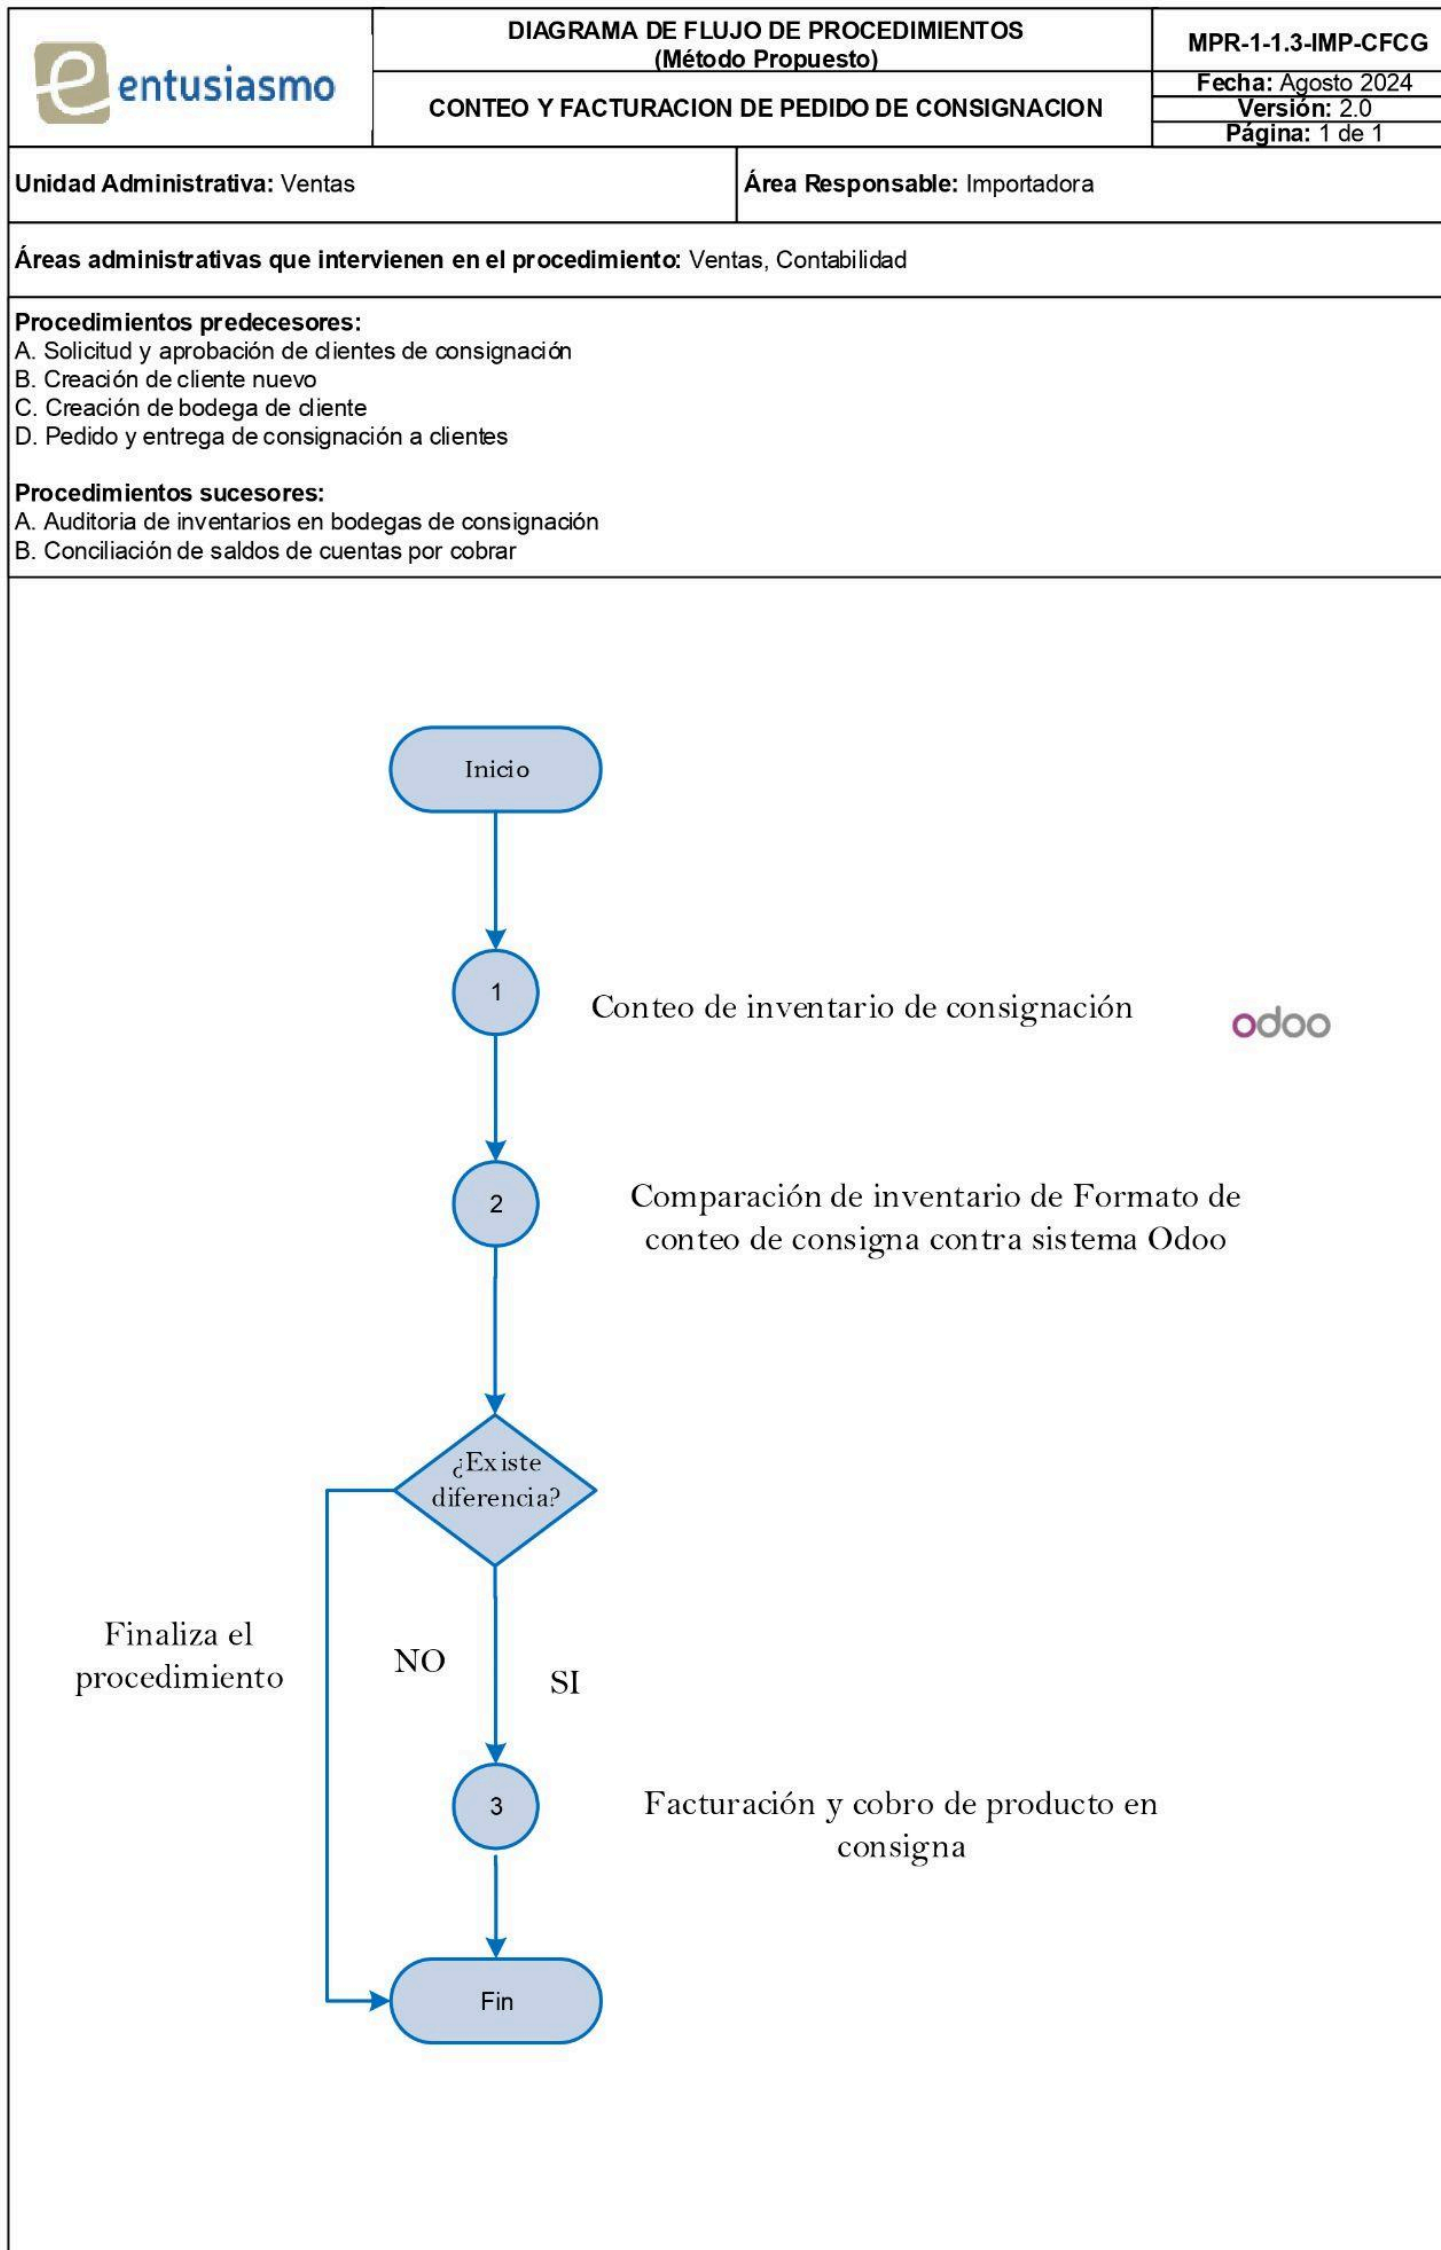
entusiasmo

DIAGRAMA DE FLUJO DE PROCEDIMIENTOS
(Método Propuesto)

CONTEO Y FACTURACION DE PEDIDO DE CONSIGNACION

MPR-1-1.3-IMP-CFCG

Fecha: Agosto 2024
Versión: 2.0
Página: 1 de 1

Unidad Administrativa: Ventas

Área Responsable: Importadora

Áreas administrativas que intervienen en el procedimiento: Ventas, Contabilidad

Procedimientos predecesores:
A. Solicitud y aprobación de clientes de consignación
B. Creación de cliente nuevo
C. Creación de bodega de cliente
D. Pedido y entrega de consignación a clientes

Procedimientos sucesores:
A. Auditoria de inventarios en bodegas de consignación
B. Conciliación de saldos de cuentas por cobrar

Inicio

1

Conteo de inventario de consignación

odoo

2

Comparación de inventario de Formato de conteo de consigna contra sistema Odoo

¿Existe diferencia?

Finaliza el procedimiento

NO

SI

3

Facturación y cobro de producto en consigna

Fin